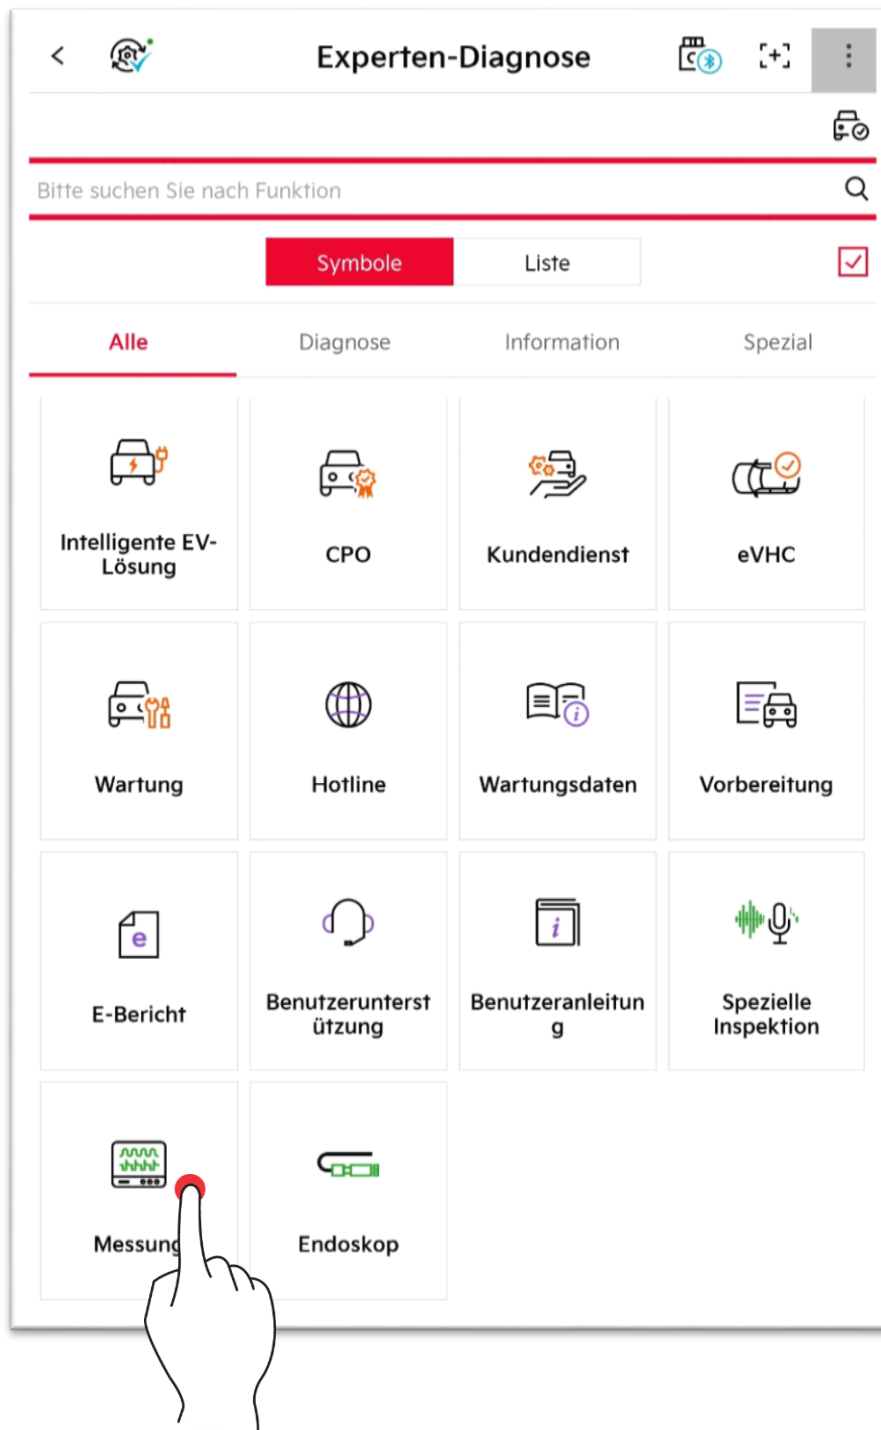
Experten-Diagnose

Bitte suchen Sie nach Funktion

Symbole
Liste

Alle
Diagnose
Information
Spezial

Intelligente EV-Lösung
CPO
Kundendienst
eVHC

Wartung
Hotline
Wartungsdaten
Vorbereitung

E-Bericht
Benutzerunterstützung
Benutzeranleitung
Spezielle Inspektion

Messung
Endoskop